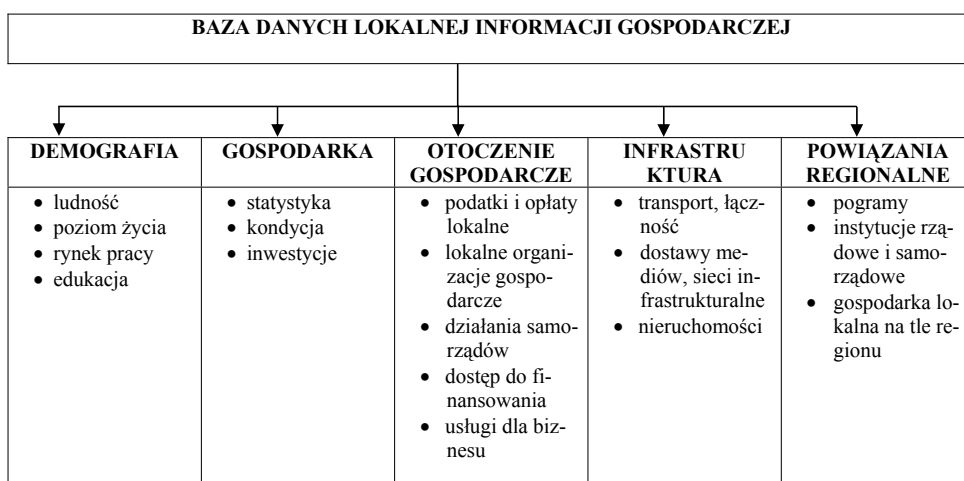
BAZA DANYCH LOKALNEJ INFORMACJI GOSPODARCZEJ

| DEMOGRAFIA | GOSPODARKA | OTOCZENIE GOSPODARCZE | INFRASTRU KTURA | POWIĄZANIA REGIONALNE |
|---|---|---|---|---|
| • ludność • poziom życia • rynek pracy • edukacja | • statystyka • kondycja • inwestycje | • podatki i opłaty lokalne • lokalne organizacje gospodarcze • działania samorządów • dostęp do finansowania • usługi dla biznesu | • transport, łączność • dostawy mediów, sieci infrastrukturalne • nieruchomości | • pogramy • instytucje rządowe i samorządowe • gospodarka lokalna na tle regionu |